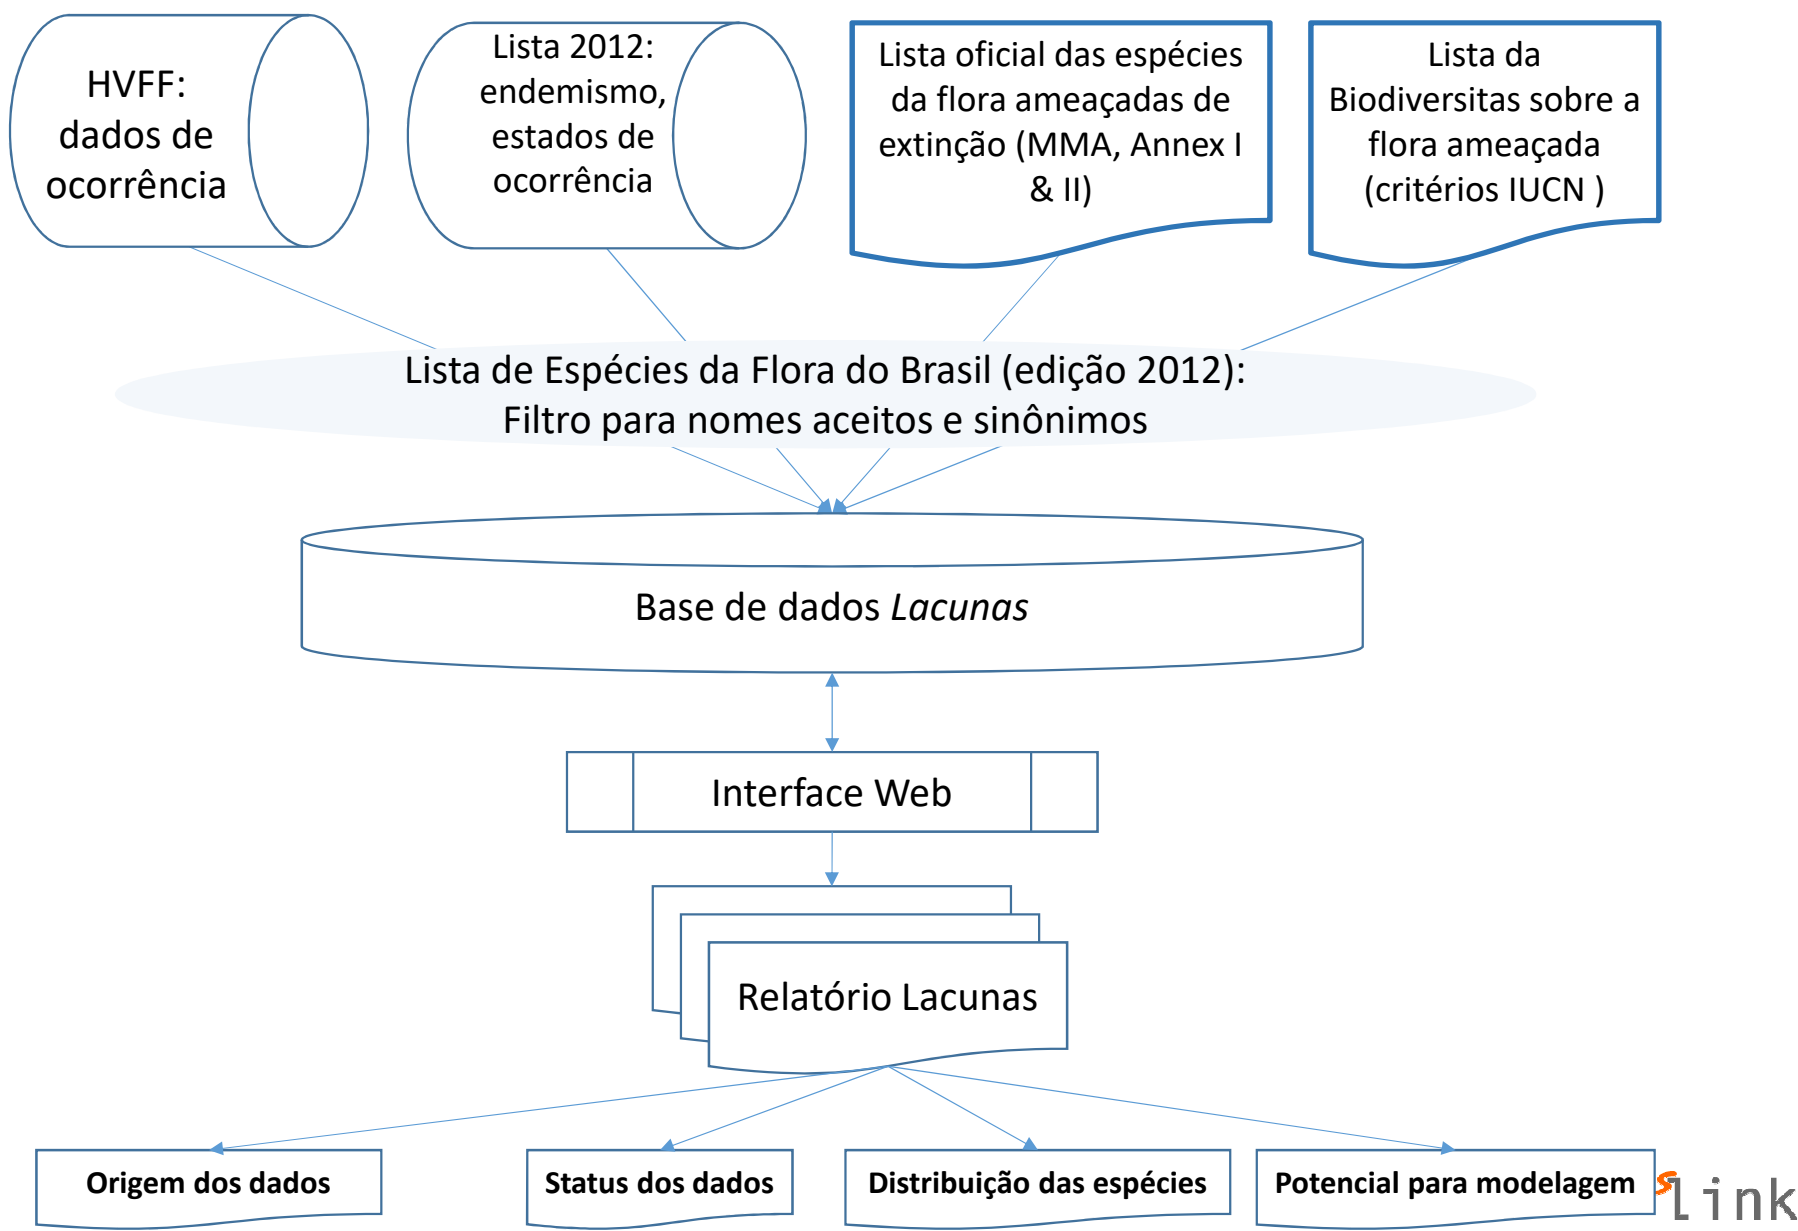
HVFF: dados de ocorrência

Lista 2012: endemismo, estados de ocorrência

Lista oficial das espécies da flora ameaçadas de extinção (MMA, Annex I & II)

Lista da Biodiversitas sobre a flora ameaçada (critérios IUCN )

Lista de Espécies da Flora do Brasil (edição 2012): Filtro para nomes aceitos e sinônimos

Base de dados *Lacunas*

Interface Web

Relatório Lacunas

**Origem dos dados**

**Status dos dados**

**Distribuição das espécies**

**Potencial para modelagem**

slink